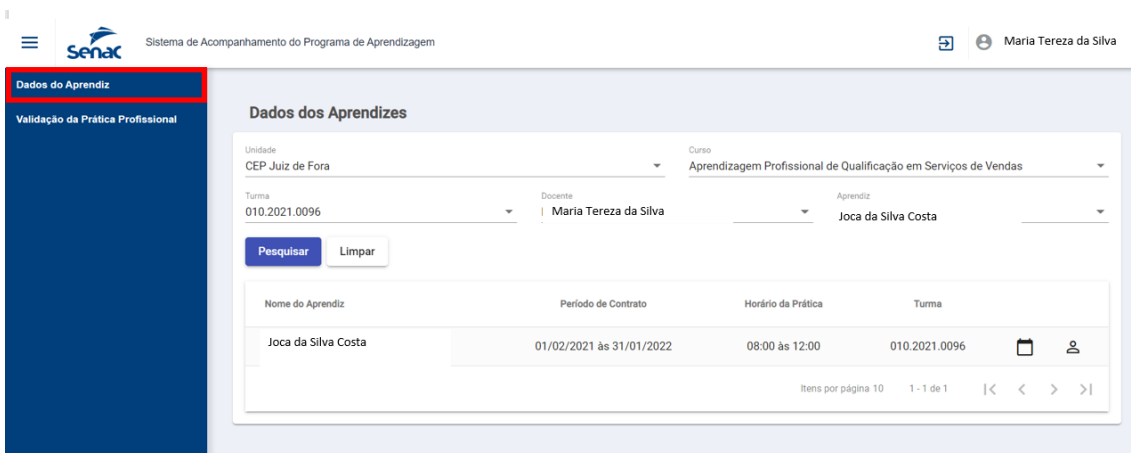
Senac Sistema de Acompanhamento do Programa de Aprendizagem

Maria Tereza da Silva

Dados do Aprendiz

Validação da Prática Profissional

Dados dos Aprendizes

Unidade
CEP Juiz de Fora

Curso
Aprendizagem Profissional de Qualificação em Serviços de Vendas

Turma
010.2021.0096

Docente
Maria Tereza da Silva

Aprendiz
Joca da Silva Costa

Pesquisar Limpar

| Nome do Aprendiz | Período de Contrato | Horário da Prática | Turma |
|---|---|---|---|
| Joca da Silva Costa | 01/02/2021 às 31/01/2022 | 08:00 às 12:00 | 010.2021.0096 |

Itens por página 10 1 - 1 de 1